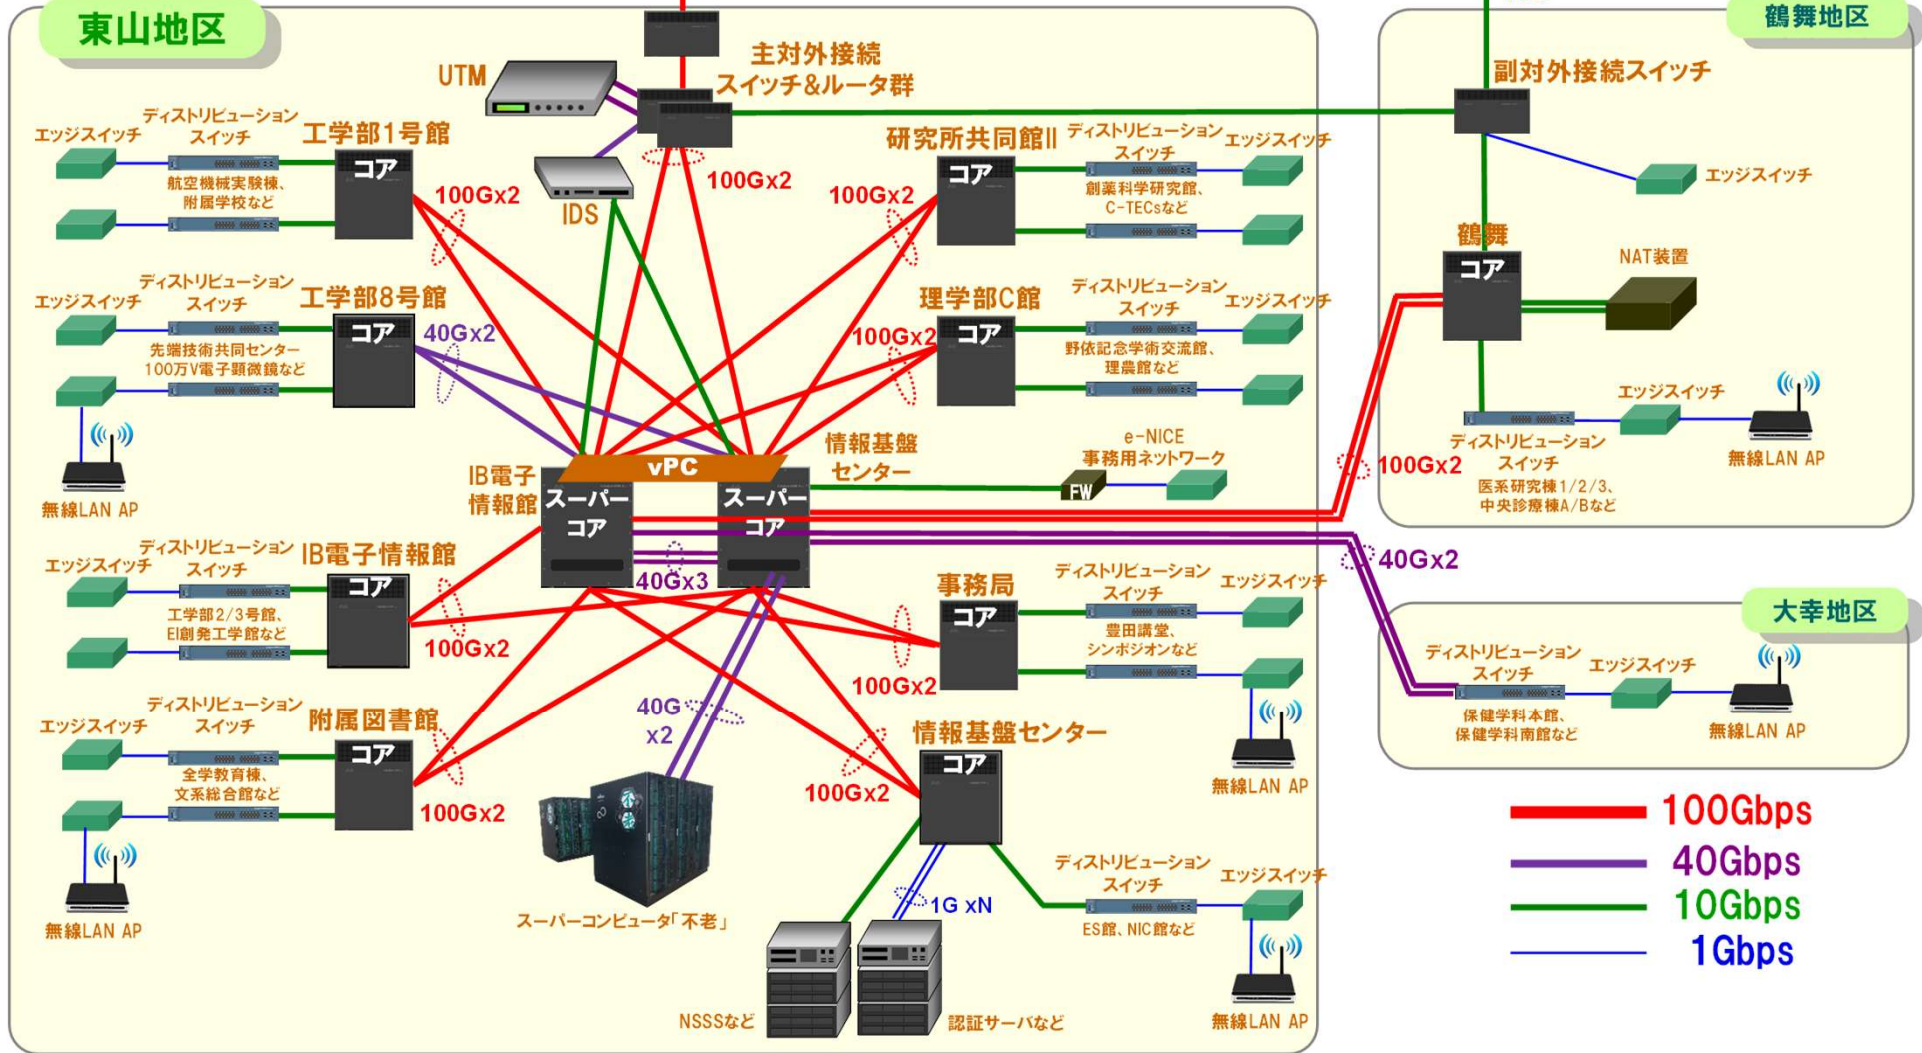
東山地区

UTM

主対外接続
スイッチ&ルータ群

IDS

100Gx2

エッジスイッチ
ディストリビューション
スイッチ
工学部1号館
コア
航空機械実験棟、
附属学校など

100Gx2

エッジスイッチ
ディストリビューション
スイッチ
工学部8号館
コア
先端技術共同センター
100万V電子顕微鏡など

40Gx2

無線LAN AP

研究所共同館II
ディストリビューション
スイッチ
エッジスイッチ
コア
創薬科学研究館、
C-TECsなど

100Gx2

理学部C館
ディストリビューション
スイッチ
エッジスイッチ
コア
野依記念学術交流館、
理農館など

100Gx2

IB電子
情報館

vPC
スーパー
コア
スーパー
コア

情報基盤
センター

e-NICE
事務用ネットワーク
FW

40Gx3

エッジスイッチ
ディストリビューション
スイッチ
IB電子情報館
コア
工学部2/3号館、
EI創発工学館など

100Gx2

事務局
ディストリビューション
スイッチ
エッジスイッチ
コア
豊田講堂、
シンポジオンなど

100Gx2

無線LAN AP

エッジスイッチ
ディストリビューション
スイッチ
附属図書館
コア
全学教育棟、
文系総合館など

100Gx2

無線LAN AP

40G
x2

スーパーコンピュータ「不老」

100Gx2

情報基盤センター
コア

ディストリビューション
スイッチ
エッジスイッチ
ES館、NIC館など

1G xN

NSSSなど
認証サーバなど

無線LAN AP

鶴舞地区
副対外接続スイッチ
エッジスイッチ
鶴舞
コア
NAT装置
エッジスイッチ
ディストリビューション
スイッチ
医系研究棟1/2/3、
中央診療棟A/Bなど
無線LAN AP

100Gx2

40Gx2

大幸地区
ディストリビューション
スイッチ
エッジスイッチ
保健学科本館、
保健学科南館など
無線LAN AP

100Gbps
40Gbps
10Gbps
1Gbps